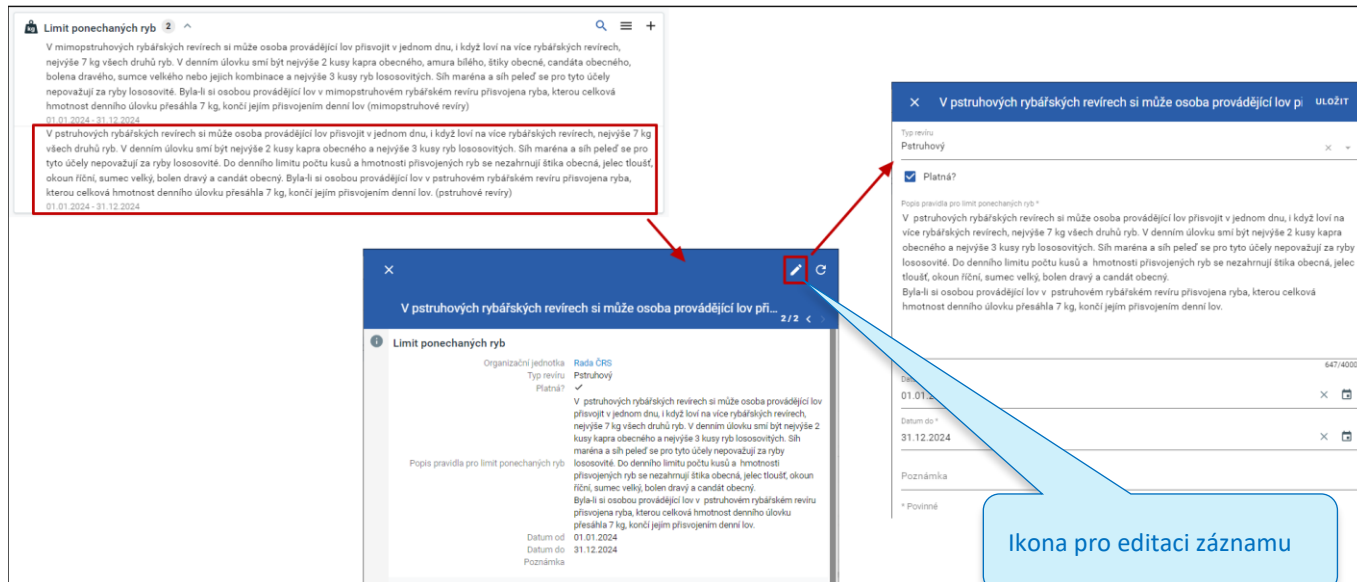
Limit ponechaných ryb 2

V mimopstruhových rybářských revírech si může osoba provádějící lov přisvojit v jednom dnu, i když loví na více rybářských revírech, nejvýše 7 kg všech druhů ryb. V denním úlovku smí být nejvýše 2 kusy kapra obecného, amura bílého, štiky obecné, candáta obecného, bolena dravého, sumce velkého nebo jejich kombinace a nejvýše 3 kusy ryb lososovitých. Síh maréna a síh peleď se pro tyto účely nepovažují za ryby lososovité. Byla-li si osobou provádějící lov v mimopstruhovém rybářském revíru přisvojena ryba, kterou celková hmotnost denního úlovku přesáhla 7 kg, končí jejím přisvojením denní lov (mimopstruhové revíry)
01.01.2024 - 31.12.2024

V pstruhových rybářských revírech si může osoba provádějící lov přisvojit v jednom dnu, i když loví na více rybářských revírech, nejvýše 7 kg všech druhů ryb. V denním úlovku smí být nejvýše 2 kusy kapra obecného a nejvýše 3 kusy ryb lososovitých. Síh maréna a síh peleď se pro tyto účely nepovažují za ryby lososovité. Do denního limitu počtu kusů a hmotnosti přisvojených ryb se nezahrnují štika obecná, jelec tloušť, okoun říční, sumec velký, bolen dravý a candát obecný. Byla-li si osobou provádějící lov v pstruhovém rybářském revíru přisvojena ryba, kterou celková hmotnost denního úlovku přesáhla 7 kg, končí jejím přisvojením denní lov. (pstruhové revíry)
01.01.2024 - 31.12.2024

V pstruhových rybářských revírech si může osoba provádějící lov při...
2 / 2

Limit ponechaných ryb

Organizační jednotka Rada ČRS
Typ revíru Pstruhový
Platná? ✓
Popis pravidla pro limit ponechaných ryb V pstruhových rybářských revírech si může osoba provádějící lov přisvojit v jednom dnu, i když loví na více rybářských revírech, nejvýše 7 kg všech druhů ryb. V denním úlovku smí být nejvýše 2 kusy kapra obecného a nejvýše 3 kusy ryb lososovitých. Síh maréna a síh peleď se pro tyto účely nepovažují za ryby lososovité. Do denního limitu počtu kusů a hmotnosti přisvojených ryb se nezahrnují štika obecná, jelec tloušť, okoun říční, sumec velký, bolen dravý a candát obecný.
Byla-li si osobou provádějící lov v pstruhovém rybářském revíru přisvojena ryba, kterou celková hmotnost denního úlovku přesáhla 7 kg, končí jejím přisvojením denní lov.
Datum od 01.01.2024
Datum do 31.12.2024
Poznámka

V pstruhových rybářských revírech si může osoba provádějící lov př ULOŽIT

Typ revíru
Pstruhový

Platná?

Popis pravidla pro limit ponechaných ryb *
V pstruhových rybářských revírech si může osoba provádějící lov přisvojit v jednom dnu, i když loví na více rybářských revírech, nejvýše 7 kg všech druhů ryb. V denním úlovku smí být nejvýše 2 kusy kapra obecného a nejvýše 3 kusy ryb lososovitých. Síh maréna a síh peleď se pro tyto účely nepovažují za ryby lososovité. Do denního limitu počtu kusů a hmotnosti přisvojených ryb se nezahrnují štika obecná, jelec tloušť, okoun říční, sumec velký, bolen dravý a candát obecný.
Byla-li si osobou provádějící lov v pstruhovém rybářském revíru přisvojena ryba, kterou celková hmotnost denního úlovku přesáhla 7 kg, končí jejím přisvojením denní lov.
647/4000

Da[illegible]
01.01.2024

Datum do *
31.12.2024

Poznámka

* Povinné

Ikona pro editaci záznamu